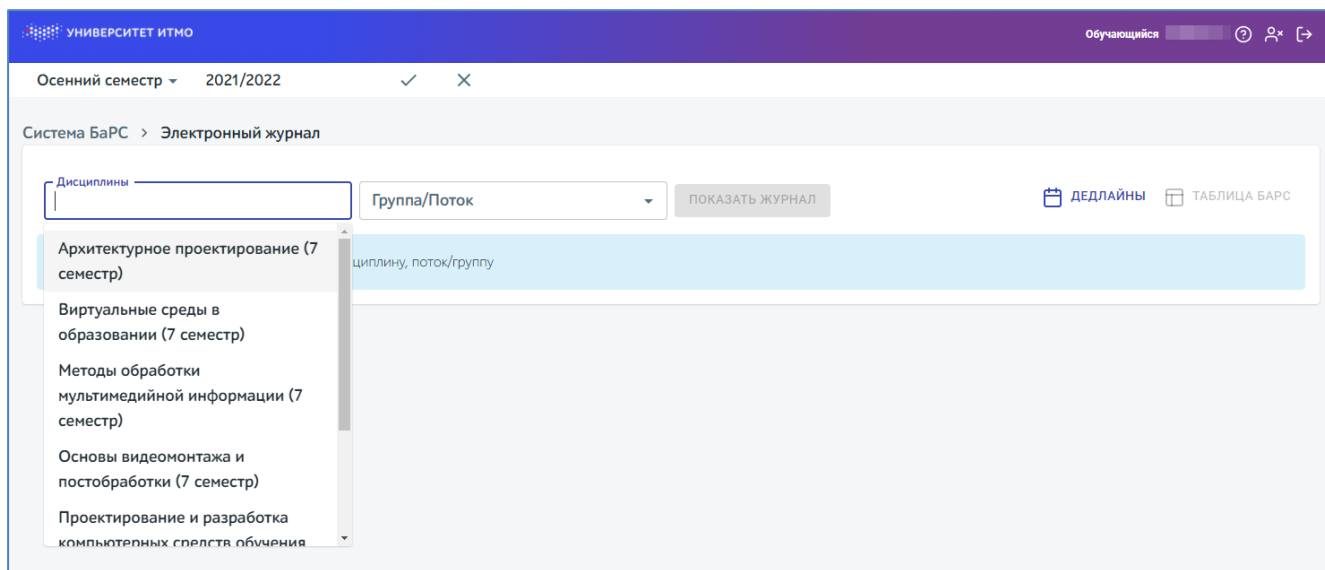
УНИВЕРСИТЕТ ИТМО

Обучающийся

Осенний семестр 2021/2022

Система БаРС > Электронный журнал

Дисциплины

Группа/Поток

ПОКАЗАТЬ ЖУРНАЛ

ДЕДЛАЙНЫ

ТАБЛИЦА БАРС

Архитектурное проектирование (7 семестр)

циплину, поток/группу

Виртуальные среды в образовании (7 семестр)

Методы обработки мультимедийной информации (7 семестр)

Основы видеомонтажа и постобработки (7 семестр)

Проектирование и разработка компьютерных средств обучения